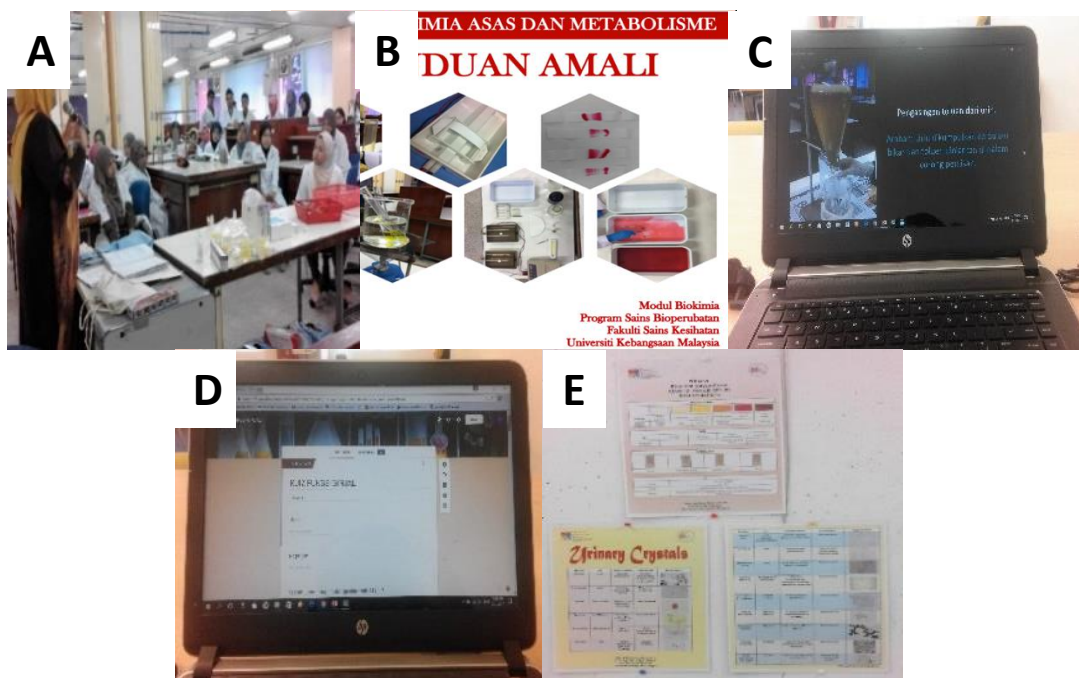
A

B

IMIA ASAS DAN METABOLISME

DUAN AMALI

Modul Biokimia
Program Sains Bioperubatan
Fakulti Sains Kesihatan
Universiti Kebangsaan Malaysia

C

Pengasingan lemak darah.

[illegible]

D

KUIZ PLASMA DARAH

E

Urinary Crystals